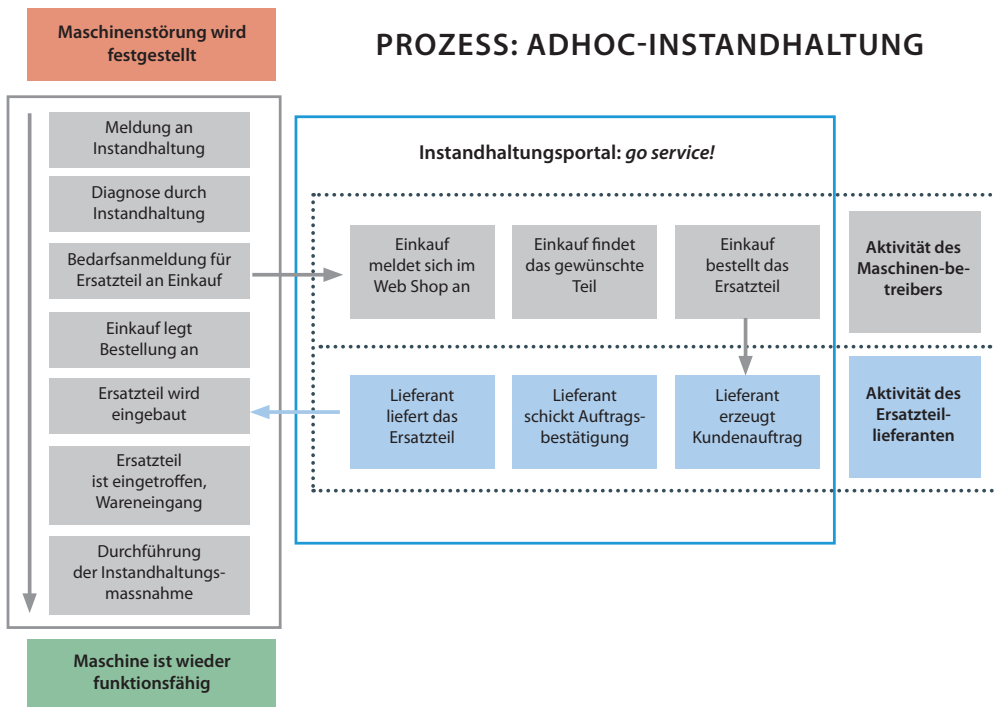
Maschinenstörung wird festgestellt

PROZESS: ADHOC-INSTANDHALTUNG

Meldung an Instandhaltung

Diagnose durch Instandhaltung

Bedarfsanmeldung für Ersatzteil an Einkauf

Einkauf legt Bestellung an

Ersatzteil wird eingebaut

Ersatzteil ist eingetroffen, Wareneingang

Durchführung der Instandhaltungsmassnahme

Maschine ist wieder funktionsfähig

Instandhaltungsportal: *go service!*

Einkauf meldet sich im Web Shop an

Einkauf findet das gewünschte Teil

Einkauf bestellt das Ersatzteil

Aktivität des Maschinen-betreibers

Lieferant liefert das Ersatzteil

Lieferant schickt Auftragsbestätigung

Lieferant erzeugt Kundenauftrag

Aktivität des Ersatzteillieferanten